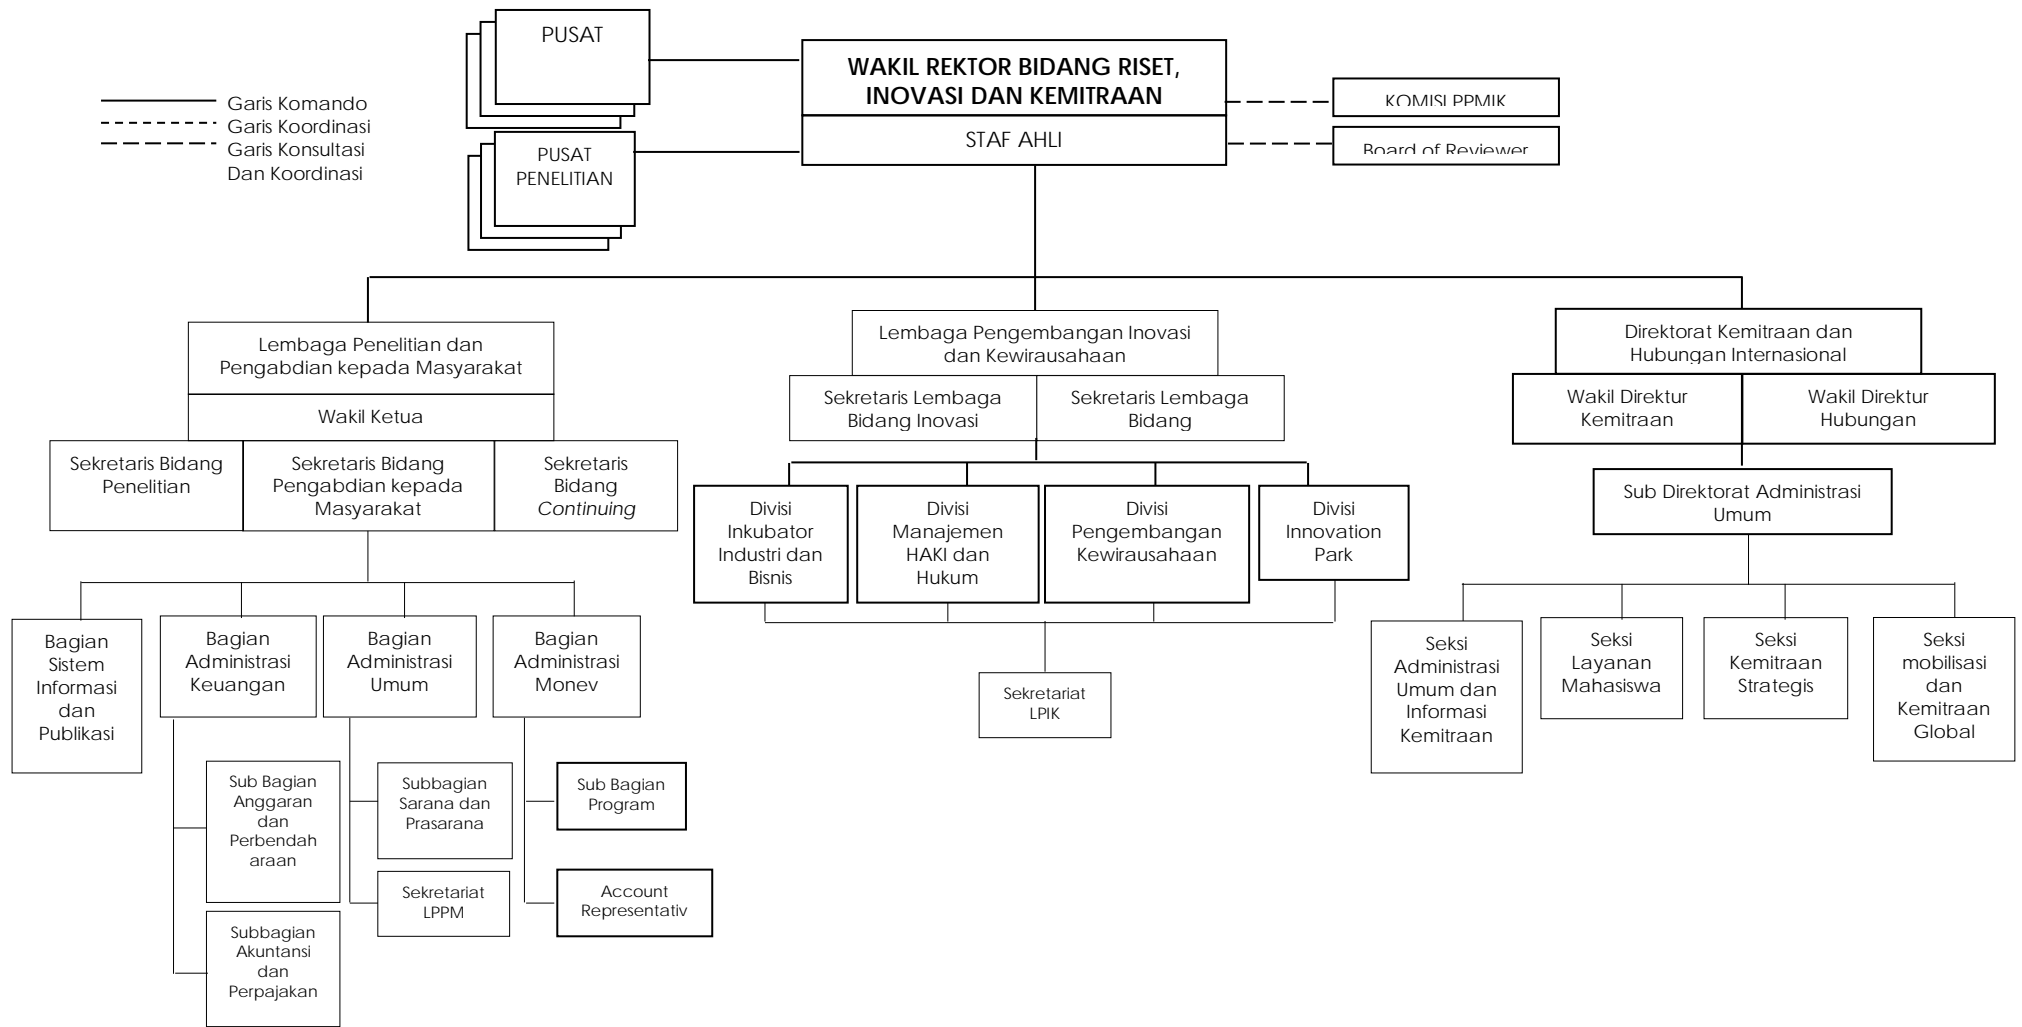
Garis Komando
Garis Koordinasi
Garis Konsultasi Dan Koordinasi

PUSAT

PUSAT PENELITIAN

WAKIL REKTOR BIDANG RISET, INOVASI DAN KEMITRAAN

STAF AHLI

KOMISI PPMIK

Board of Reviewer

Lembaga Penelitian dan Pengabdian kepada Masyarakat

Wakil Ketua

Sekretaris Bidang Penelitian

Sekretaris Bidang Pengabdian kepada Masyarakat

Sekretaris Bidang *Continuing*

Bagian Sistem Informasi dan Publikasi

Bagian Administrasi Keuangan

Sub Bagian Anggaran dan Perbendaharaan

Subbagian Akuntansi dan Perpajakan

Bagian Administrasi Umum

Subbagian Sarana dan Prasarana

Sekretariat LPPM

Bagian Administrasi Monev

Sub Bagian Program

Account Representativ

Lembaga Pengembangan Inovasi dan Kewirausahaan

Sekretaris Lembaga Bidang Inovasi

Sekretaris Lembaga Bidang

Divisi Inkubator Industri dan Bisnis

Divisi Manajemen HAKI dan Hukum

Divisi Pengembangan Kewirausahaan

Divisi Innovation Park

Sekretariat LPIK

Direktorat Kemitraan dan Hubungan Internasional

Wakil Direktur Kemitraan

Wakil Direktur Hubungan

Sub Direktorat Administrasi Umum

Seksi Administrasi Umum dan Informasi Kemitraan

Seksi Layanan Mahasiswa

Seksi Kemitraan Strategis

Seksi mobilisasi dan Kemitraan Global